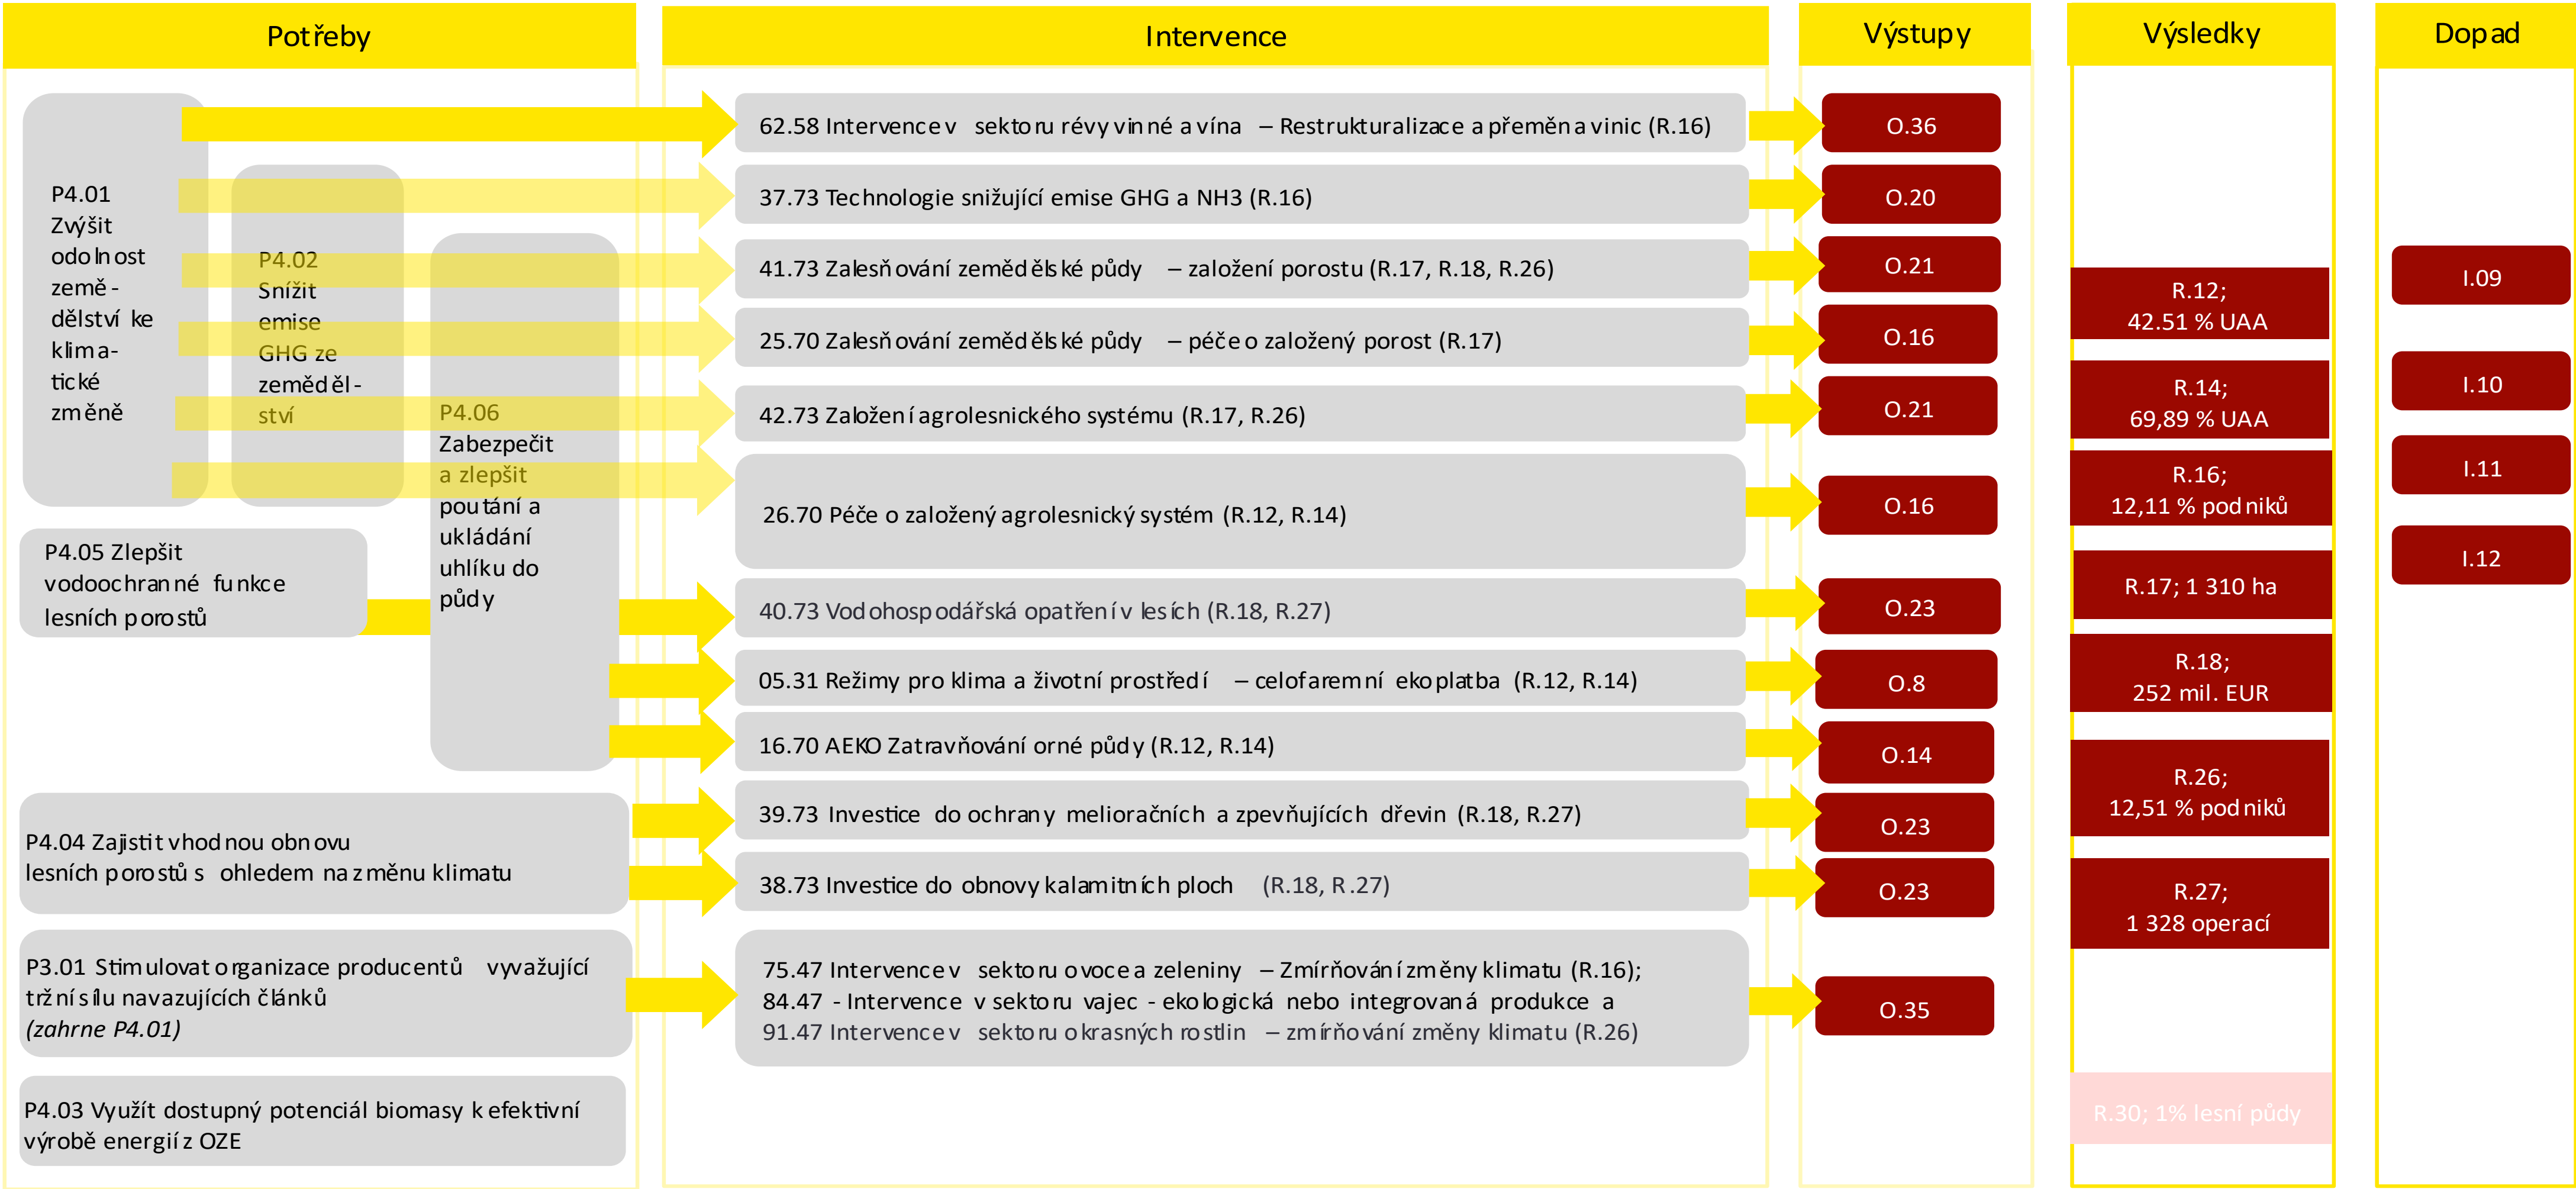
Potřeby

Intervence

Výstupy

Výsledky

Dopad

P4.01 Zvýšit odolnost zemědělství ke klimatické změně

P4.02 Snížit emise GHG ze zemědělství

P4.06 Zabezpečit a zlepšit poutání a ukládání uhlíku do půdy

P4.05 Zlepšit vodoochranné funkce lesních porostů

P4.04 Zajistit vhodnou obnovu lesních porostů s ohledem na změnu klimatu

P3.01 Stimulovat organizace producentů vyvažující tržní sílu navazujících článků (zahrne P4.01)

P4.03 Využít dostupný potenciál biomasy k efektivní výrobě energií z OZE

62.58 Intervence v sektoru révy vinné a vína – Restrukturalizace a přeměna vinic (R.16)

37.73 Technologie snižující emise GHG a NH3 (R.16)

41.73 Zalesňování zemědělské půdy – založení porostu (R.17, R.18, R.26)

25.70 Zalesňování zemědělské půdy – péče o založený porost (R.17)

42.73 Založení agrolesnického systému (R.17, R.26)

26.70 Péče o založený agrolesnický systém (R.12, R.14)

40.73 Vodohospodářská opatření v lesích (R.18, R.27)

05.31 Režimy pro klima a životní prostředí – celofaremní ekoplatba (R.12, R.14)

16.70 AEKO Zatravňování orné půdy (R.12, R.14)

39.73 Investice do ochrany melioračních a zpevňujících dřevin (R.18, R.27)

38.73 Investice do obnovy kalamitních ploch (R.18, R.27)

75.47 Intervence v sektoru ovoce a zeleniny – Zmírňování změny klimatu (R.16);
84.47 - Intervence v sektoru vajec - ekologická nebo integrovaná produkce a
91.47 Intervence v sektoru okrasných rostlin – zmírňování změny klimatu (R.26)

O.36

O.20

O.21

O.16

O.21

O.16

O.23

O.8

O.14

O.23

O.23

O.35

R.12;
42.51 % UAA

R.14;
69,89 % UAA

R.16;
12,11 % podniků

R.17; 1 310 ha

R.18;
252 mil. EUR

R.26;
12,51 % podniků

R.27;
1 328 operací

R.30; 1% lesní půdy

I.09

I.10

I.11

I.12